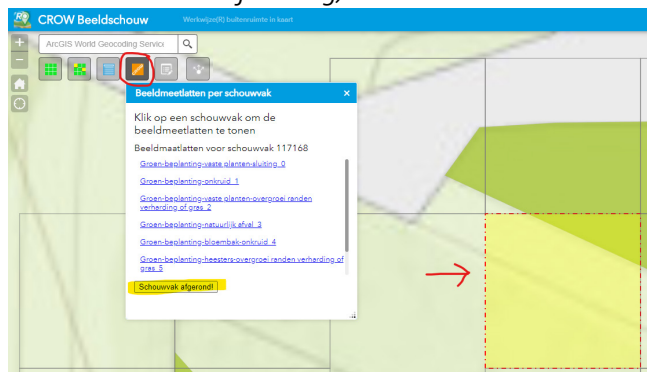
CROW Beeldschouw

Werkwijze(R) buitenruimte in kaart

ArcGIS World Geocoding Service

Beeldmeetlatten per schouwvak

×

Klik op een schouwvak om de beeldmeetlatten te tonen

Beeldmaatlatten voor schouwvak 117168

Groen-beplanting-vaste planten-sluiting_0

Groen-beplanting-onkruid_1

Groen-beplanting-vaste planten-overgroei randen verharding of gras_2

Groen-beplanting-natuurlijk afval_3

Groen-beplanting-bloembak-onkruid_4

Groen-beplanting-heesters-overgroei randen verharding of gras_5

Schouwvak afgerond!